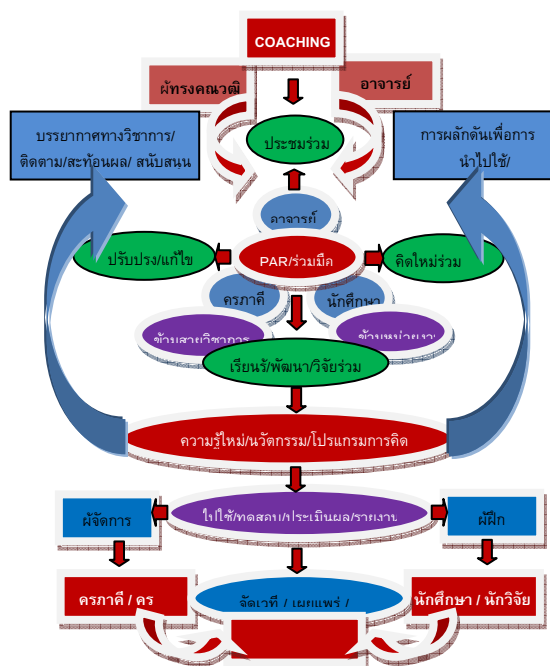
COACHING

ผู้ทรงคุณวุฒิ

อาจารย์

บรรยากาศทางวิชาการ/ติดตาม/สะท้อนผล/ สนับสนุน

ประชุมร่วม

การผลักดันเพื่อการนำไปใช้/

อาจารย์

ปรับปรุง/แก้ไข

PAR/ร่วมมือ

คิดใหม่ร่วม

ครภาคี

นักศึกษา

ข้ามสาขาวิชาการ

ข้ามหน่วยงาน

เรียนรู้/พัฒนา/วิจัยร่วม

ความรู้ใหม่/นวัตกรรม/โปรแกรมการคิด

ผู้จัดการ

ใช้/ทดสอบ/ประเมินผล/รายงาน

ผู้ฝึก

ครภาคี / ครู

จัดเวที / เผยแพร่ /

นักศึกษา / นักวิจัย